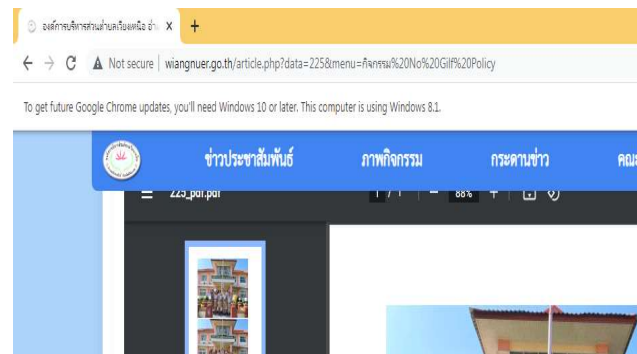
องค์การบริหารส่วนตำบลเวียงเหนือ อำ ×
+
← → C
Not secure | wiangnuer.go.th/article.php?data=225&menu=กิจกรรม%20No%20Gilf%20Policy
To get future Google Chrome updates, you'll need Windows 10 or later. This computer is using Windows 8.1.
ข่าวประชาสัมพันธ์
ภาพกิจกรรม
กระดานข่าว
คณ
225_pdf.pdf
1 / 1
88%